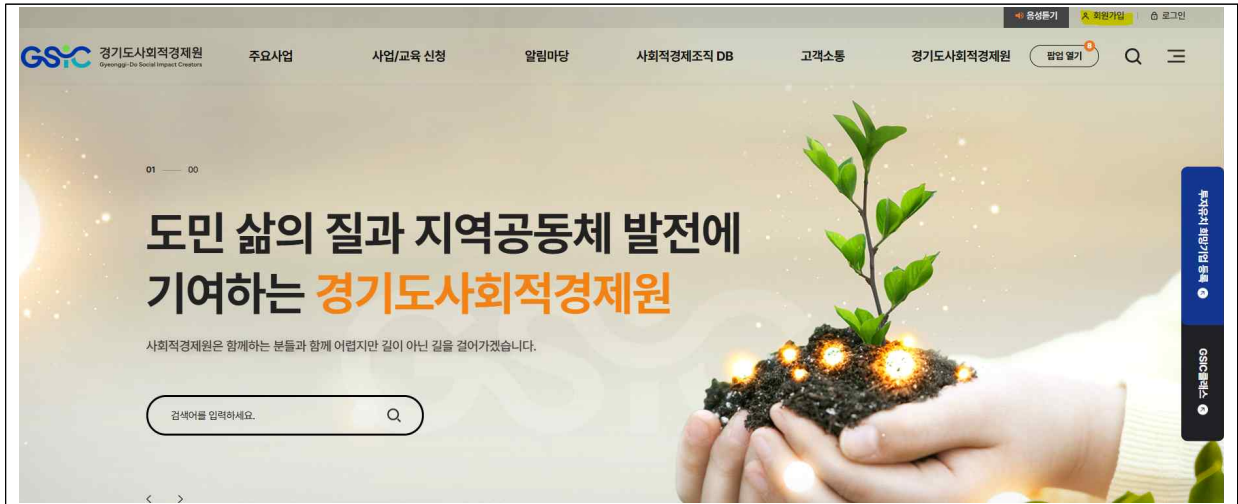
음성듣기 회원가입 로그인

GSIC 경기도사회적경제원 Gyeonggi-Do Social Impact Creators

주요사업 사업/교육 신청 알림마당 사회적경제조직 DB 고객소통 경기도사회적경제원 팝업 열기 0

01 00

도민 삶의 질과 지역공동체 발전에 기여하는 경기도사회적경제원

사회적경제원은 함께하는 분들과 함께 어렵지만 길이 아닌 길을 걸어가겠습니다.

검색어를 입력하세요.

< >

투자유치 희망기업 등록

GSIC플렉스